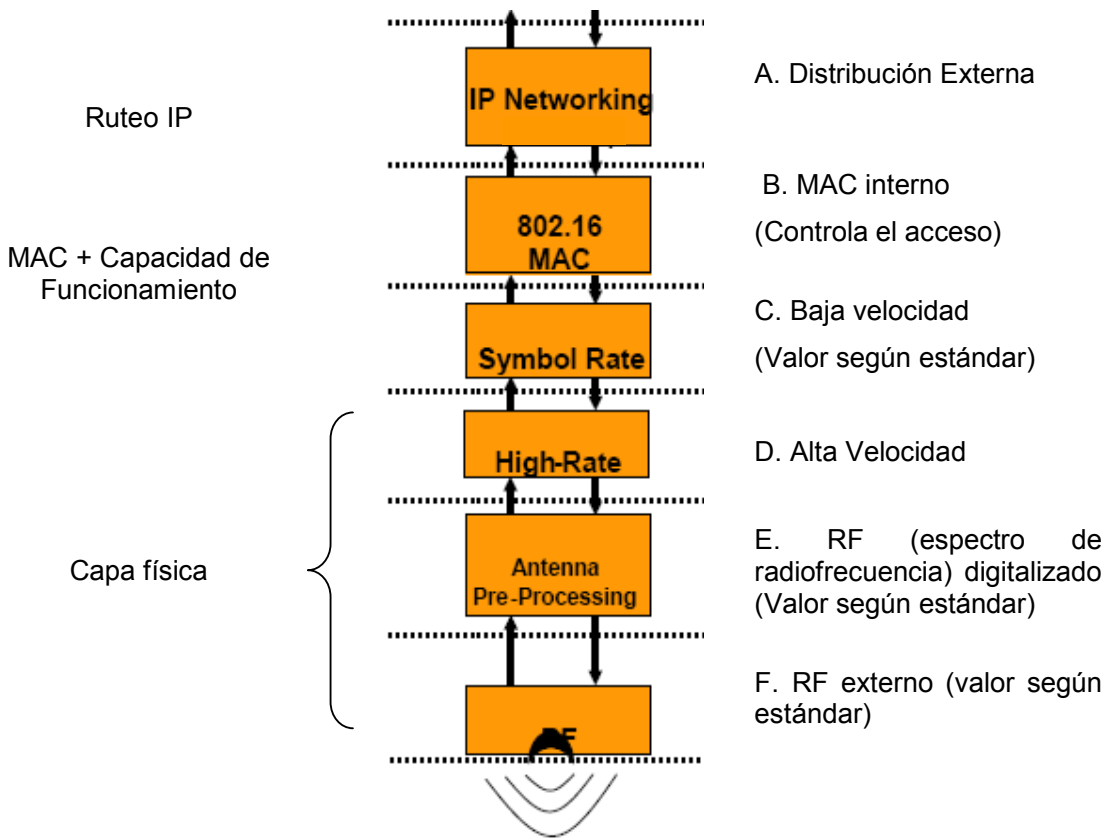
Ruteo IP

IP Networking

A. Distribución Externa

MAC + Capacidad de Funcionamiento

802.16
MAC

B. MAC interno
(Controla el acceso)

Symbol Rate

C. Baja velocidad
(Valor según estándar)

Capa física

High-Rate

D. Alta Velocidad

Antenna
Pre-Processing

E. RF (espectro de radiofrecuencia) digitalizado (Valor según estándar)

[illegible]

F. RF externo (valor según estándar)